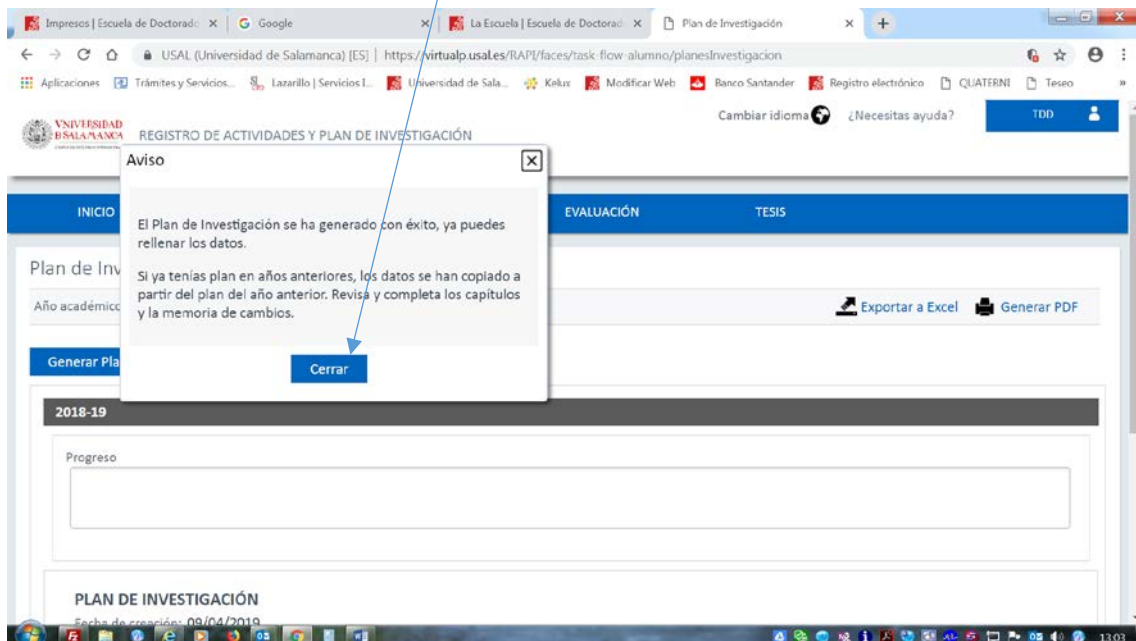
Impresos | Escuela de Doctorado × | Google × | La Escuela | Escuela de Doctorad × | Plan de Investigación × | +

USAL (Universidad de Salamanca) [ES] | https://virtualp.usal.es/RAPI/faces/task-flow-alumno/planesInvestigacion

Aplicaciones | Trámites y Servicios... | Lazarillo | Servicios I... | Universidad de Sala... | Kelux | Modificar Web | Banco Santander | Registro electrónico | QUATERNI | Teseo

VNIVERSIDAD D SALAMANCA

REGISTRO DE ACTIVIDADES Y PLAN DE INVESTIGACIÓN

Cambiar idioma ¿Necesitas ayuda? TDD

INICIO EVALUACIÓN TESIS

Plan de Inv

Año académico

Exportar a Excel Generar PDF

Generar Pla

Aviso

El Plan de Investigación se ha generado con éxito, ya puedes rellenar los datos.

Si ya tenías plan en años anteriores, los datos se han copiado a partir del plan del año anterior. Revisa y completa los capítulos y la memoria de cambios.

Cerrar

2018-19

Progreso

PLAN DE INVESTIGACIÓN

Fecha de creación: 09/04/2019

13:03